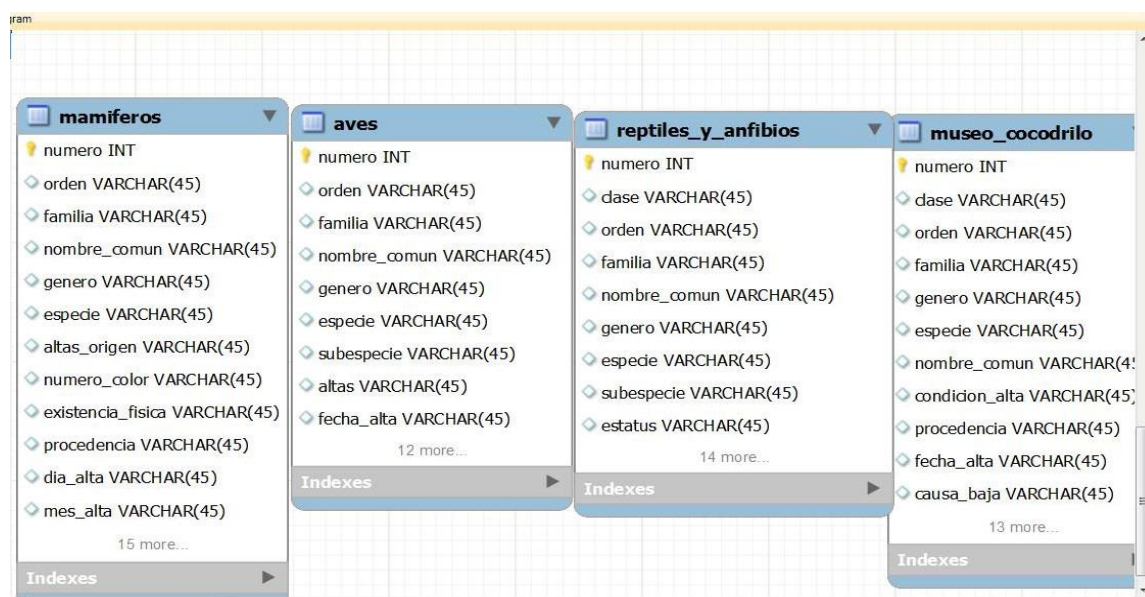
ram

mamiferos
numero INT
orden VARCHAR(45)
familia VARCHAR(45)
nombre_comun VARCHAR(45)
genero VARCHAR(45)
especie VARCHAR(45)
altas_origen VARCHAR(45)
numero_color VARCHAR(45)
existencia_fisica VARCHAR(45)
procedencia VARCHAR(45)
dia_alta VARCHAR(45)
mes_alta VARCHAR(45)
15 more...
Indexes

aves
numero INT
orden VARCHAR(45)
familia VARCHAR(45)
nombre_comun VARCHAR(45)
genero VARCHAR(45)
especie VARCHAR(45)
subespecie VARCHAR(45)
altas VARCHAR(45)
fecha_alta VARCHAR(45)
12 more...
Indexes

reptiles_y_anfibios
numero INT
clase VARCHAR(45)
orden VARCHAR(45)
familia VARCHAR(45)
nombre_comun VARCHAR(45)
genero VARCHAR(45)
especie VARCHAR(45)
subespecie VARCHAR(45)
estatus VARCHAR(45)
14 more...
Indexes

museo_cocodrilo
numero INT
clase VARCHAR(45)
orden VARCHAR(45)
familia VARCHAR(45)
genero VARCHAR(45)
especie VARCHAR(45)
nombre_comun VARCHAR(4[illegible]
condicion_alta VARCHAR(45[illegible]
procedencia VARCHAR(45)
fecha_alta VARCHAR(45)
causa_baja VARCHAR(45)
13 more...
Indexes